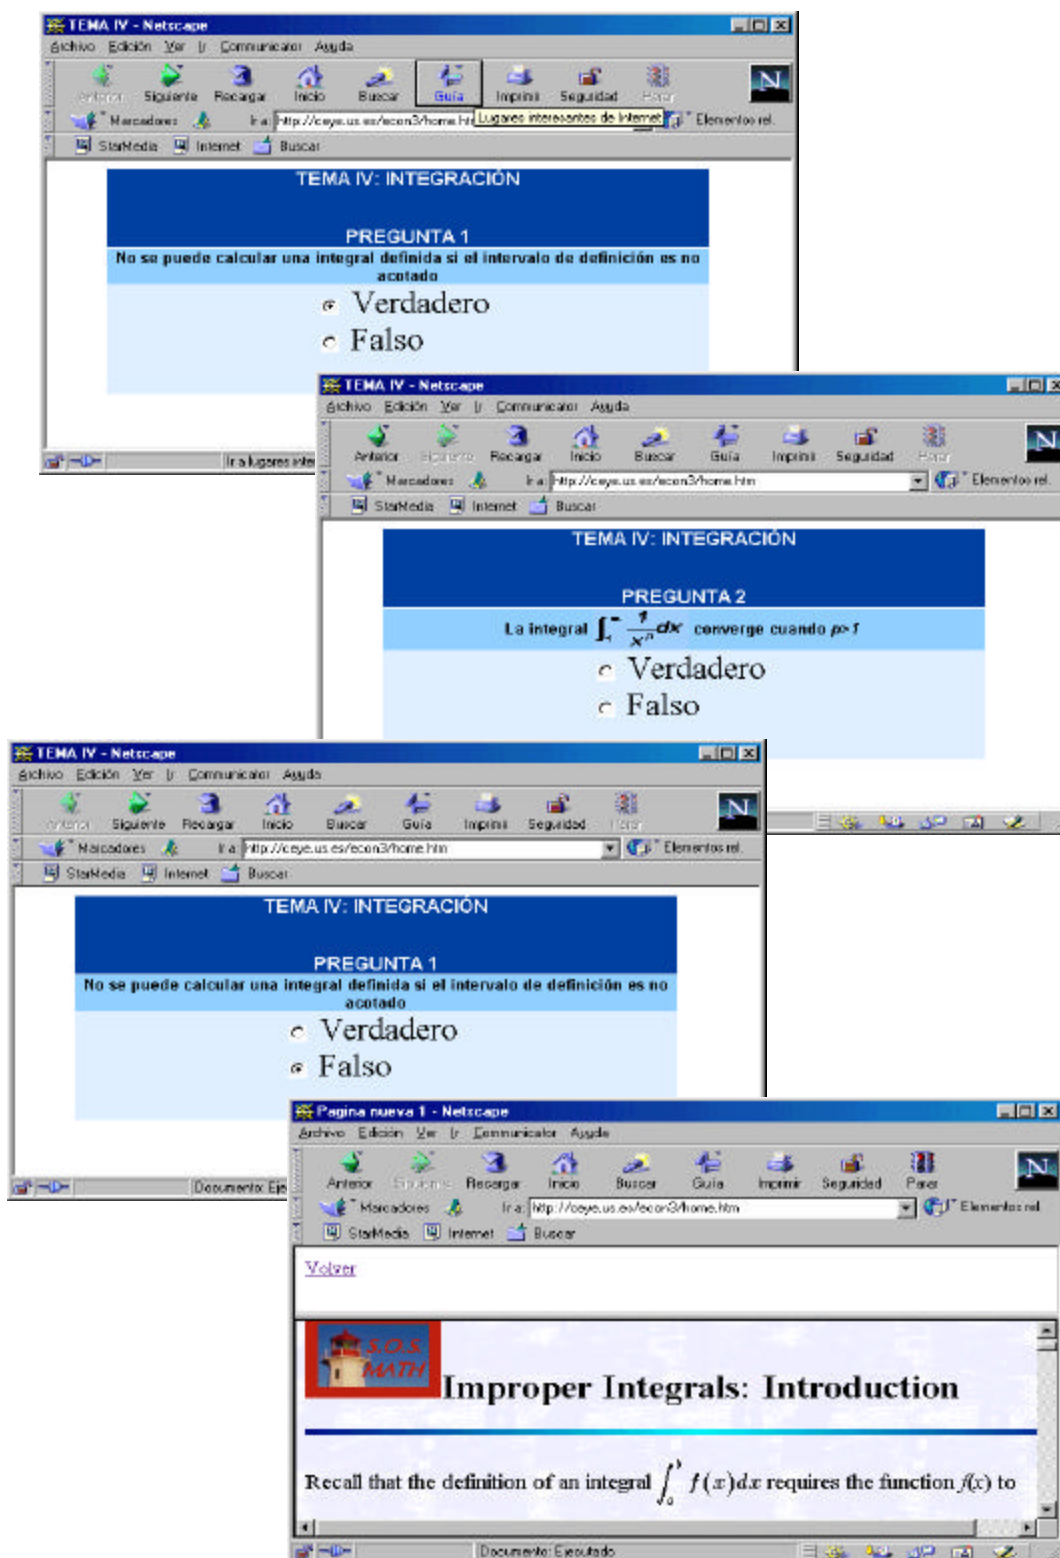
TEMA IV - Netscape
Archivo Edición Ver Ir Communicator Ayuda
Anterior Siguiente Recargar Inicio Buscar Guía Imprimir Seguridad Parar
Marcadores Ir a: http://ceye.us.es/econ3/home.htm Lugares interesantes de Internet Elementos rel.
StarMedia Internet Buscar

TEMA IV: INTEGRACIÓN

PREGUNTA 1
No se puede calcular una integral definida si el intervalo de definición es no acotado
Verdadero
Falso

Ir a lugares inte

TEMA IV - Netscape
Archivo Edición Ver Ir Communicator Ayuda
Anterior Siguiente Recargar Inicio Buscar Guía Imprimir Seguridad Parar
Marcadores Ir a: http://ceye.us.es/econ3/home.htm Elementos rel.
StarMedia Internet Buscar

TEMA IV: INTEGRACIÓN

PREGUNTA 2
La integral $\int_1^{\infty} \frac{1}{x^p}dx$ converge cuando $p>1$
Verdadero
Falso

TEMA IV - Netscape
Archivo Edición Ver Ir Communicator Ayuda
Anterior Siguiente Recargar Inicio Buscar Guía Imprimir Seguridad Parar
Marcadores Ir a: http://ceye.us.es/econ3/home.htm Elementos rel.
StarMedia Internet Buscar

TEMA IV: INTEGRACIÓN

PREGUNTA 1
No se puede calcular una integral definida si el intervalo de definición es no acotado
Verdadero
Falso

Documento: Eje

Pagina nueva 1 - Netscape
Archivo Edición Ver Ir Communicator Ayuda
Anterior Siguiente Recargar Inicio Buscar Guía Imprimir Seguridad Parar
Marcadores Ir a: http://ceye.us.es/econ3/home.htm Elementos rel.
StarMedia Internet Buscar

Volver

S.O.S MATH
Improper Integrals: Introduction

Recall that the definition of an integral $\int_a^b f(x)dx$ requires the function $f(x)$ to

Documento: Ejecutado